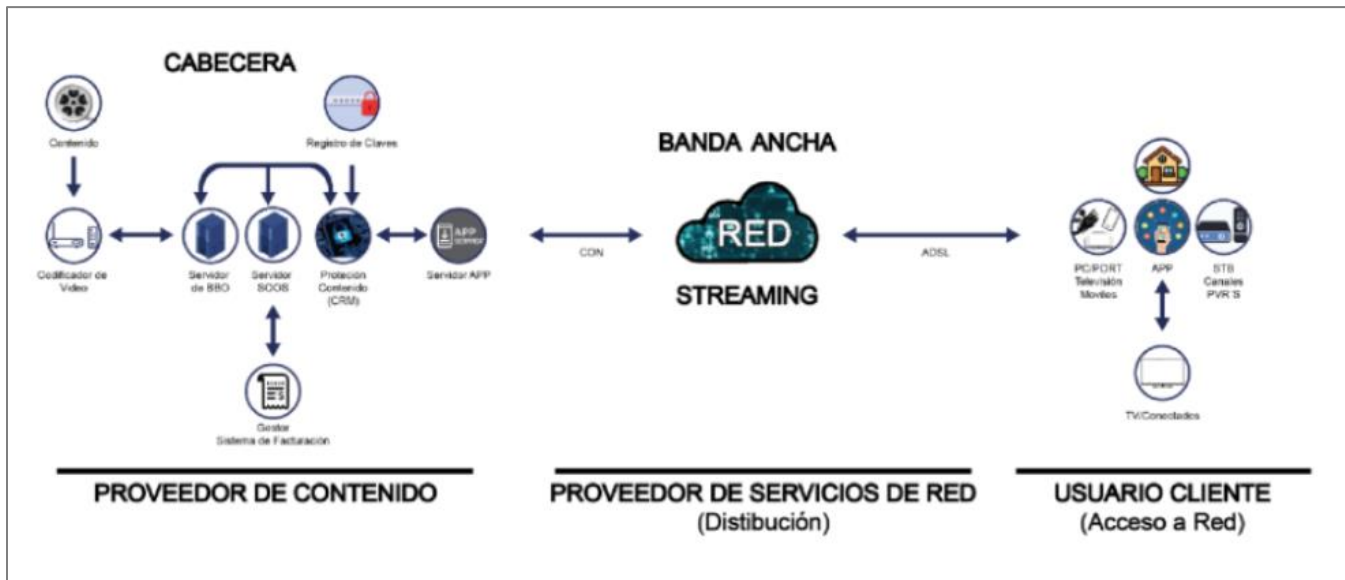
CABECERA

Contenido

Registro de Claves

Codificador de Video

Servidor de BBO

Servidor SCOS

Protección Contenido (CRM)

APP SERVER

Servidor APP

Gestor Sistema de Facturación

BANDA ANCHA

CDN

RED

STREAMING

ADSL

PC/PORT Televisión Moviles

APP

STB Canales PVR´S

TV/Conectados

PROVEEDOR DE CONTENIDO

PROVEEDOR DE SERVICIOS DE RED
(Distibución)

USUARIO CLIENTE
(Acceso a Red)